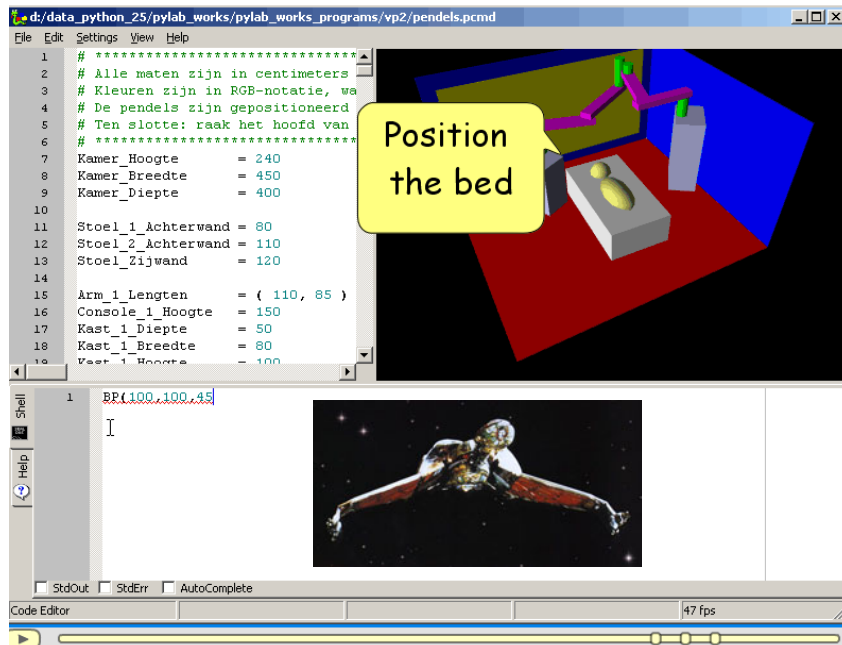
d:/data_python_25/pylab_works/pylab_works_programs/vp2/pendels.pcmd

File Edit Settings View Help

1 # ******************************
2 # Alle maten zijn in centimeters
3 # Kleuren zijn in RGB-notatie, wa
4 # De pendels zijn gepositioneerd
5 # Ten slotte: raak het hoofd van
6 # ******************************
7 Kamer_Hoogte = 240
8 Kamer_Breedte = 450
9 Kamer_Diepte = 400
10
11 Stoel_1_Achterwand = 80
12 Stoel_2_Achterwand = 110
13 Stoel_Zijwand = 120
14
15 Arm_1_Lengten = ( 110, 85 )
16 Console_1_Hoogte = 150
17 Kast_1_Diepte = 50
18 Kast_1_Breedte = 80
19 Kast_1_Hoogte = 100

Position the bed

Shell
Help

1 BP(100,100,45

StdOut StdErr AutoComplete

Code Editor
47 fps